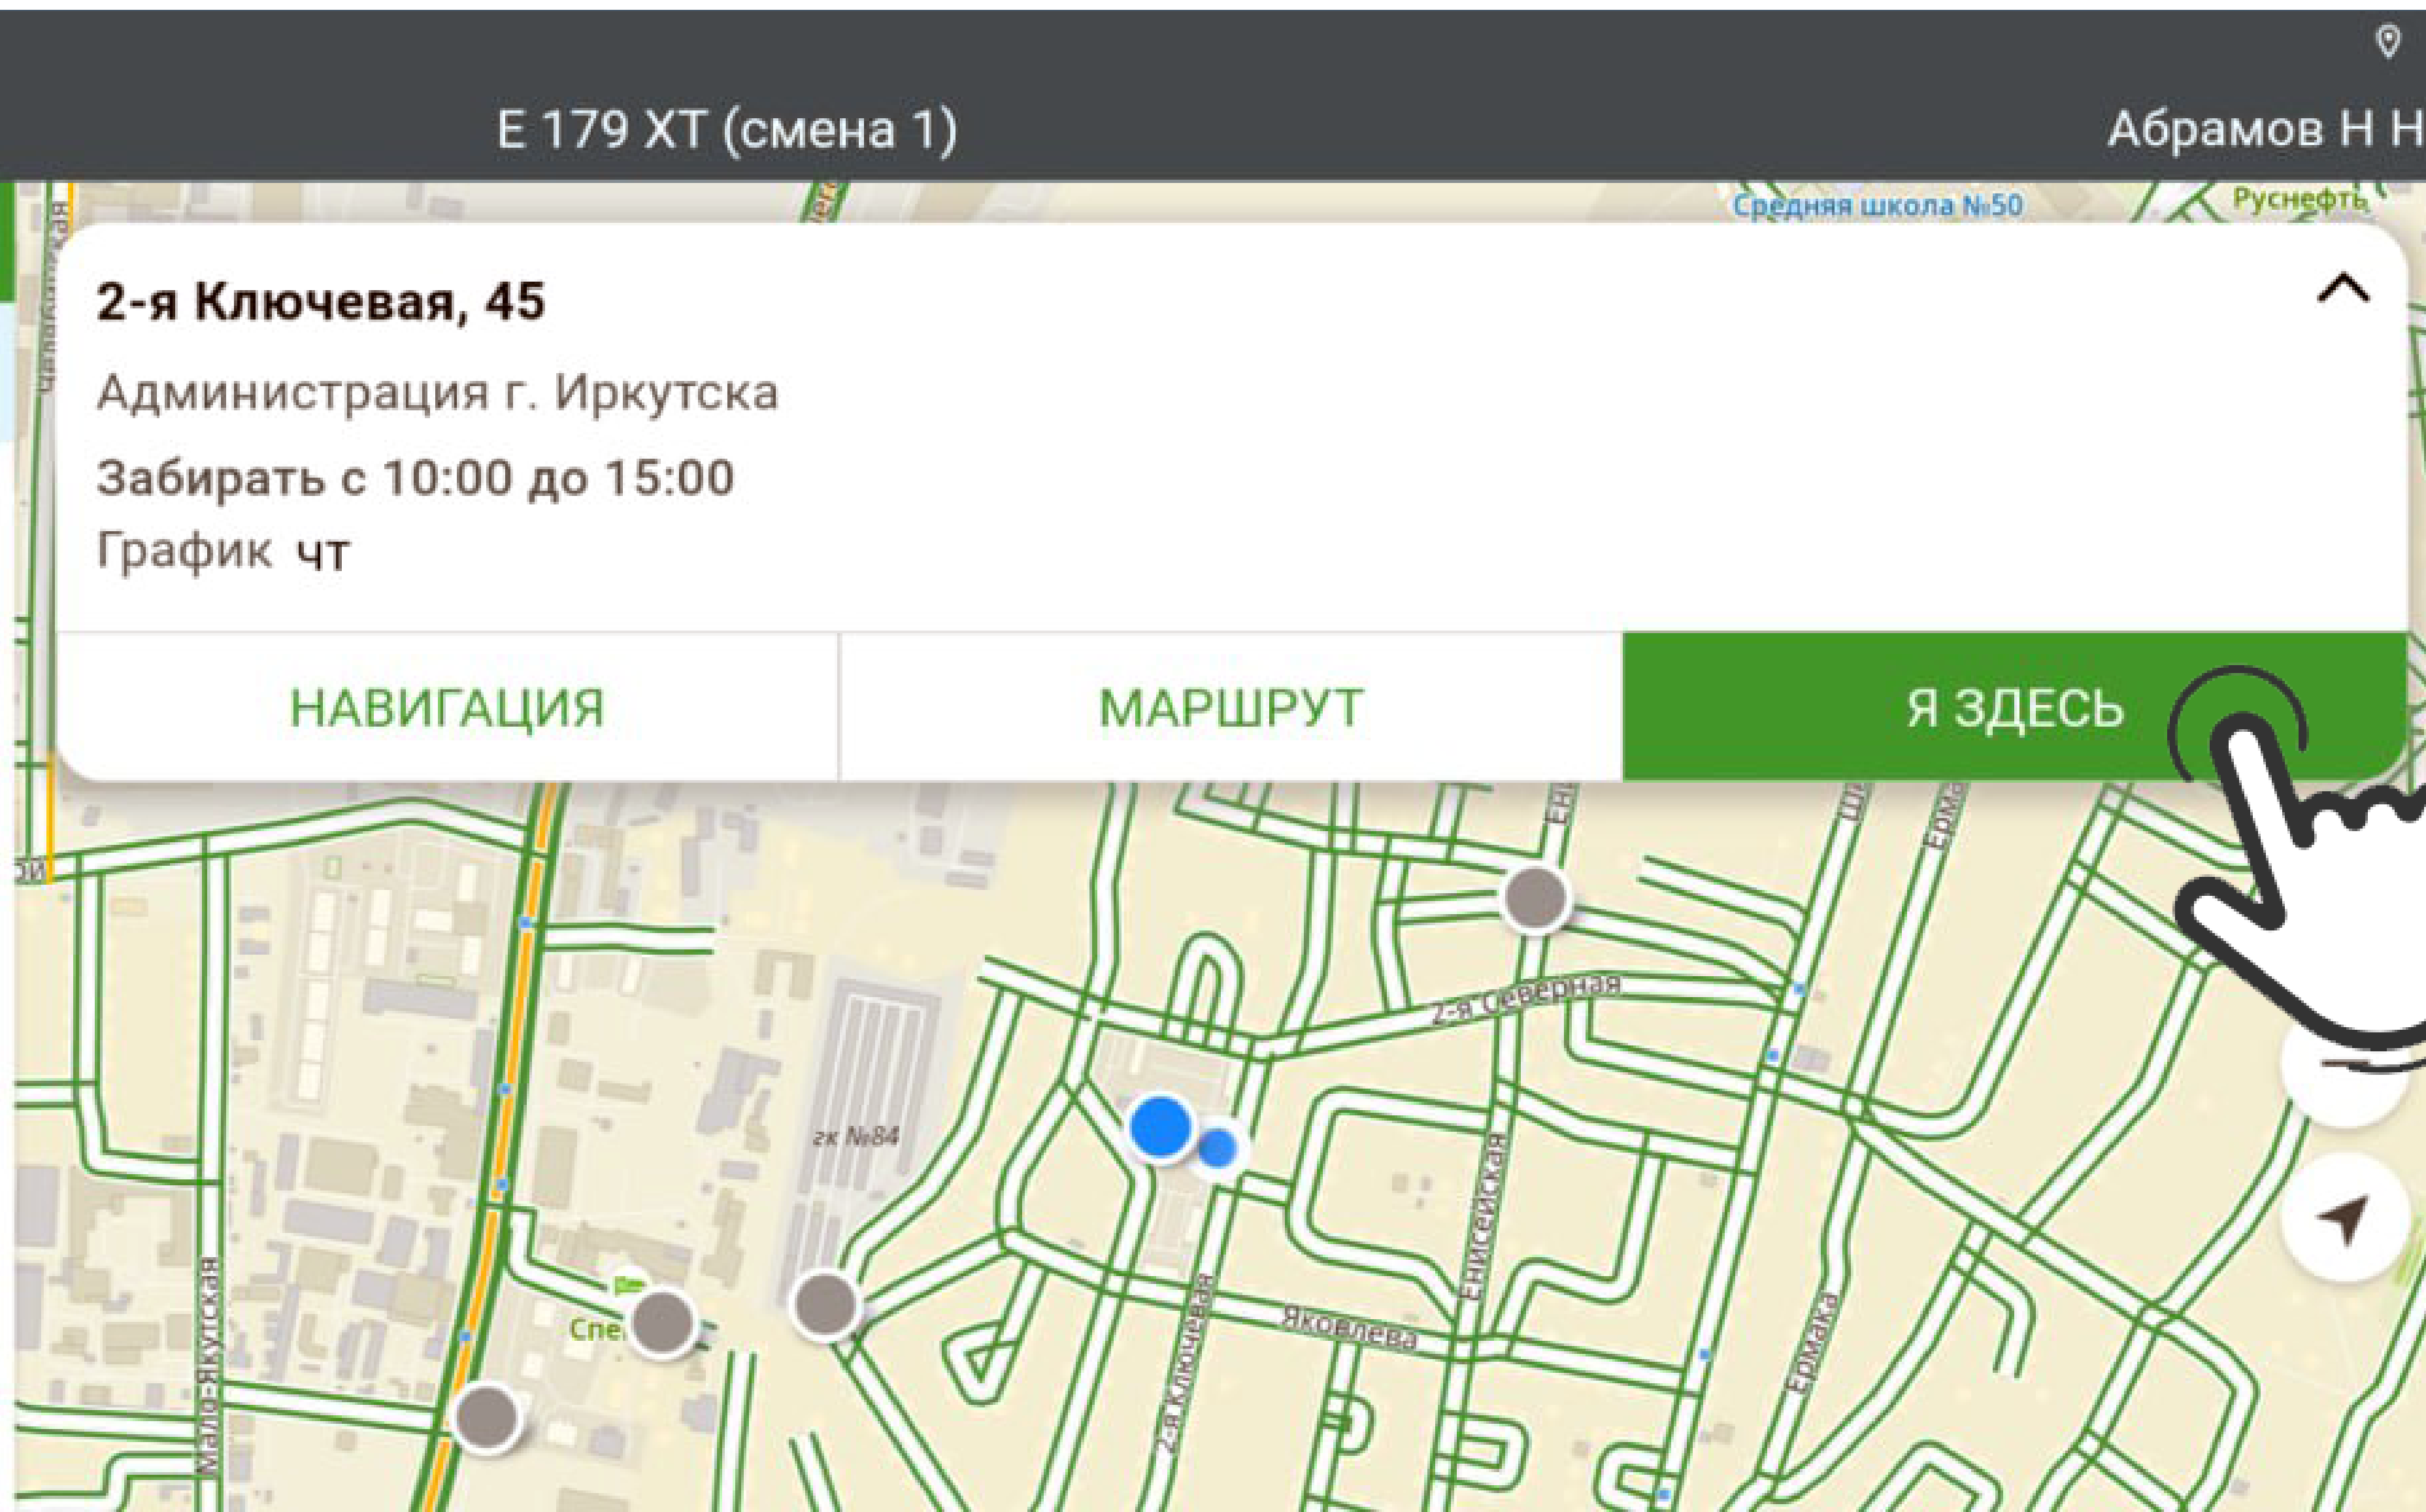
Е 179 ХТ (смена 1)

Абрамов Н Н

Средняя школа №50

Руснефть

2-я Ключевая, 45

Администрация г. Иркутска

Забирать с 10:00 до 15:00

График чт

НАВИГАЦИЯ

МАРШРУТ

Я ЗДЕСЬ

2-я Северная

гк №84

Енисейская

2-я Ключевая

Яковлева

Ермака

Мало-Якутская

Спе